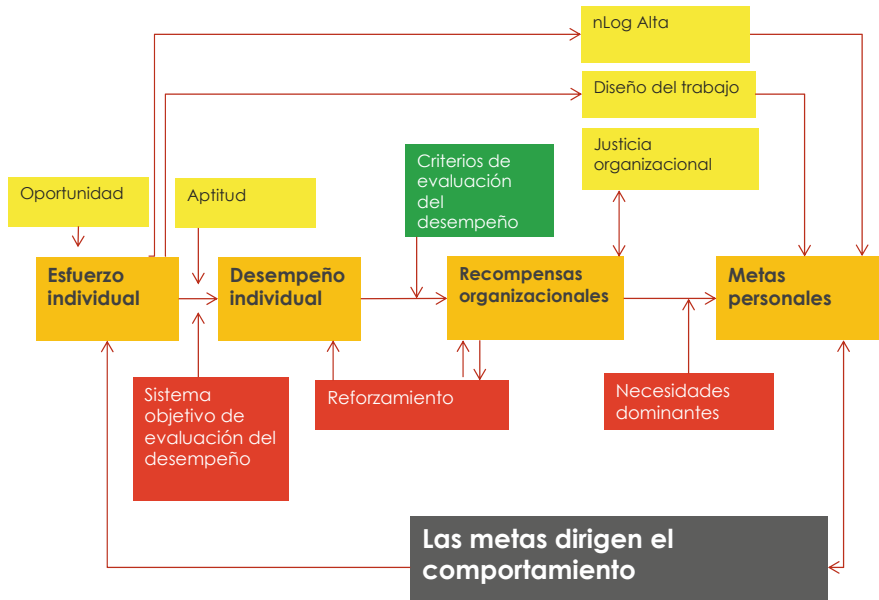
nLog Alta

Diseño del trabajo

Justicia organizacional

Criterios de evaluación del desempeño

Oportunidad

Aptitud

Esfuerzo individual

Desempeño individual

Recompensas organizacionales

Metas personales

Sistema objetivo de evaluación del desempeño

Reforzamiento

Necesidades dominantes

Las metas dirigen el comportamiento